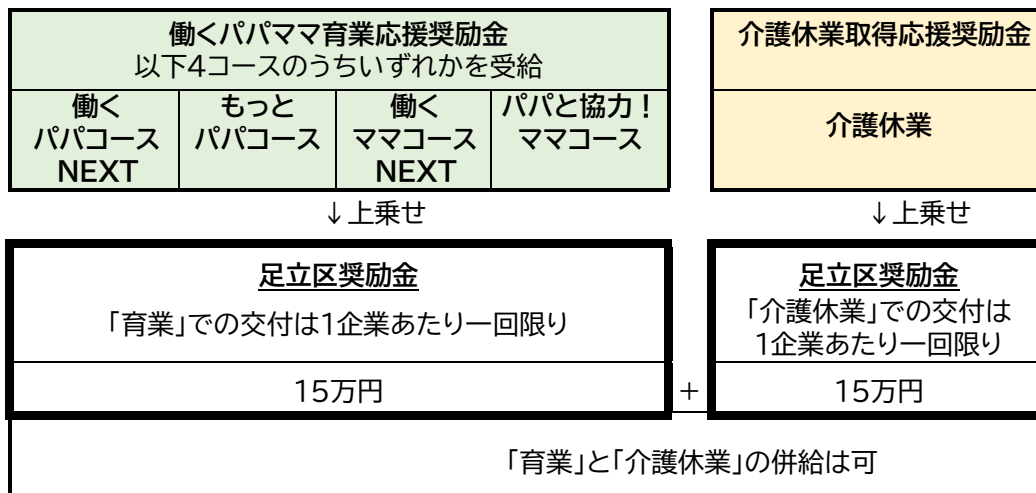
働くパパママ育業応援奨励金
以下4コースのうちいずれかを受給

| 働くパパコースNEXT | もっとパパコース | 働くママコースNEXT | パパと協力！ママコース |
|---|---|---|---|

介護休業取得応援奨励金

介護休業

↓上乗せ

↓上乗せ

足立区奨励金
「育業」での交付は1企業あたり一回限り
15万円

+

足立区奨励金
「介護休業」での交付は1企業あたり一回限り
15万円

「育業」と「介護休業」の併給は可